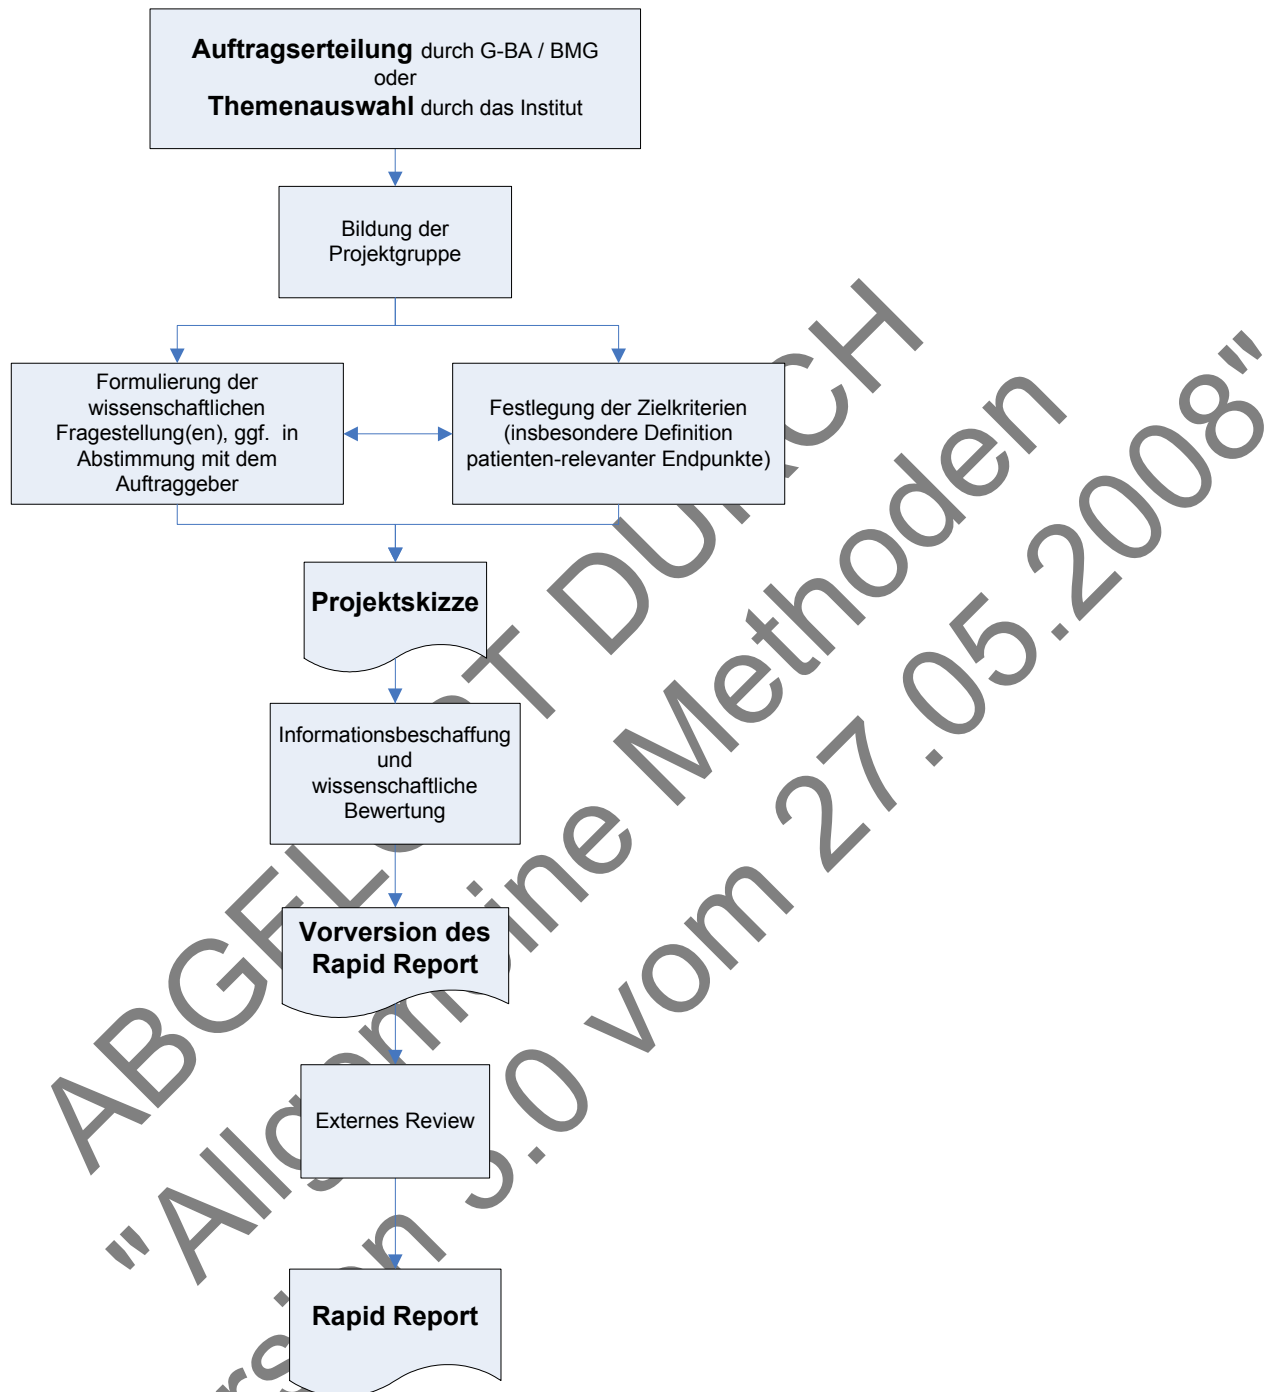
**Auftragserteilung** durch G-BA / BMG
oder
**Themenauswahl** durch das Institut

Bildung der Projektgruppe

Formulierung der wissenschaftlichen Fragestellung(en), ggf. in Abstimmung mit dem Auftraggeber

Festlegung der Zielkriterien (insbesondere Definition patienten-relevanter Endpunkte)

**Projektskizze**

Informationsbeschaffung und wissenschaftliche Bewertung

**Vorversion des Rapid Report**

Externes Review

**Rapid Report**

ABGELÖST DURCH
"Allgemeine Methoden
Version 3.0 vom 27.05.2008"